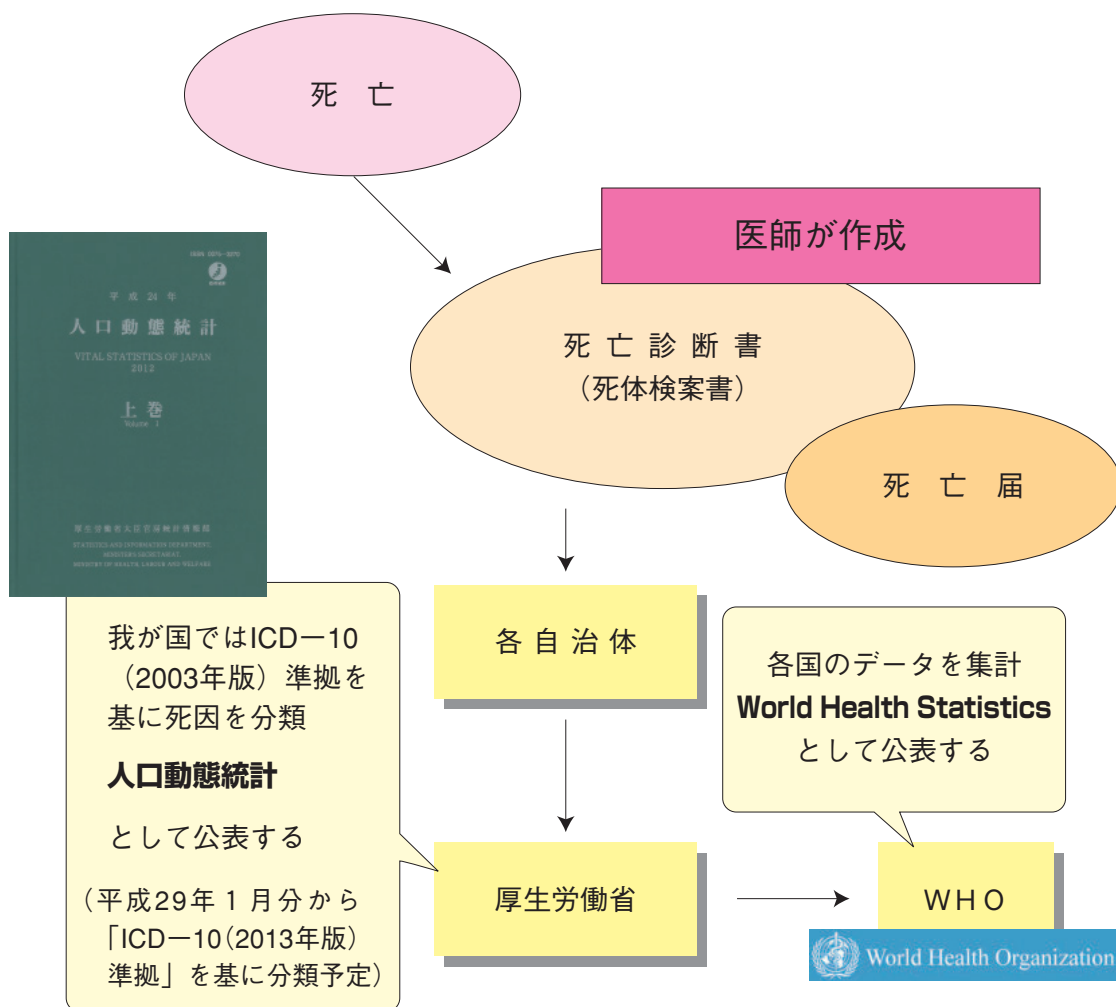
死　亡

医師が作成

ISSN 0876-0270

平成24年

人口動態統計

VITAL STATISTICS OF JAPAN 2012

上巻
Volume 1

厚生労働省大臣官房統計情報部

STATISTICS AND INFORMATION DEPARTMENT, MINISTER'S SECRETARIAT, MINISTRY OF HEALTH, LABOUR AND WELFARE

死亡診断書
（死体検案書）

死　亡　届

我が国ではICD−10（2003年版）準拠を基に死因を分類

人口動態統計

として公表する

（平成29年１月分から「ICD−10(2013年版)準拠」を基に分類予定）

各自治体

厚生労働省

各国のデータを集計
World Health Statistics
として公表する

WHO

World Health Organization